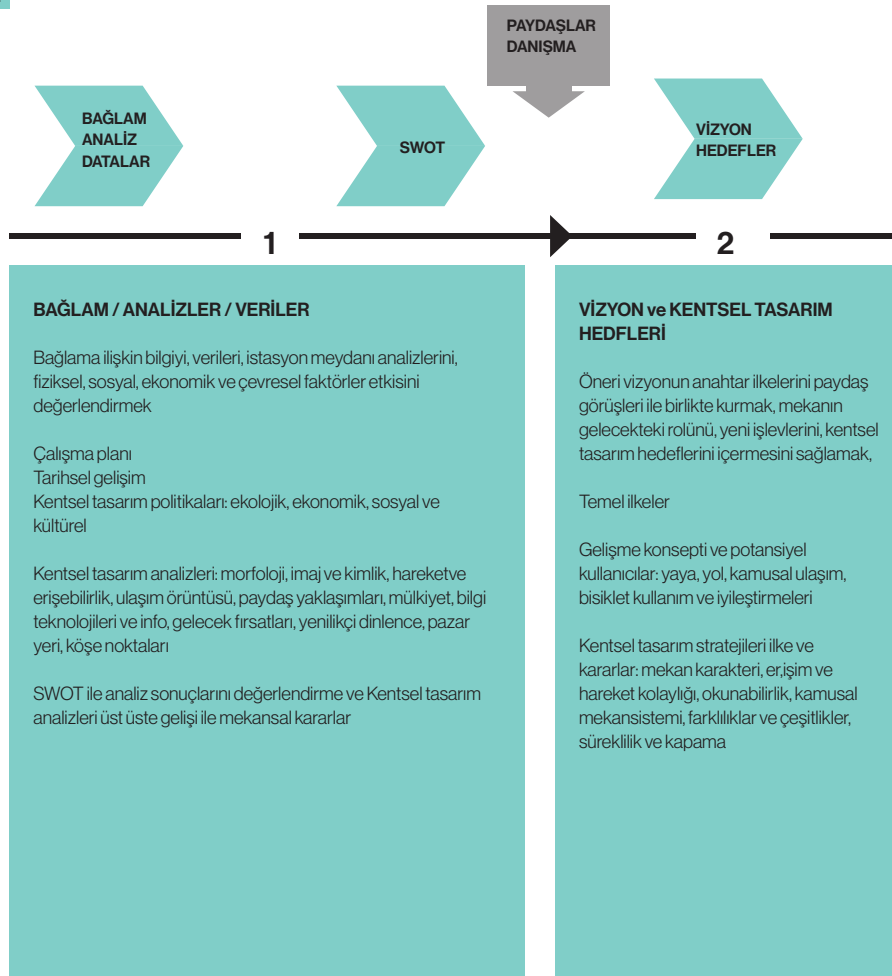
PAYDAŞLAR DANIŞMA

BAĞLAM ANALİZ DATALAR

SWOT

VİZYON HEDEFLER

1

2

BAĞLAM / ANALİZLER / VERİLER

Bağlama ilişkin bilgiyi, verileri, istasyon meydanı analizlerini, fiziksel, sosyal, ekonomik ve çevresel faktörler etkisini değerlendirmek

Çalışma planı
Tarihsel gelişim
Kentsel tasarım politikaları: ekolojik, ekonomik, sosyal ve kültürel

Kentsel tasarım analizleri: morfoloji, imaj ve kimlik, hareketve erişebilirlik, ulaşım örüntüsü, paydaş yaklaşımları, mülkiyet, bilgi teknolojileri ve info, gelecek fırsatları, yenilikçi dinlence, pazar yeri, köşe noktaları

SWOT ile analiz sonuçlarını değerlendirme ve Kentsel tasarım analizleri üst üste gelişi ile mekansal kararlar

VİZYON ve KENTSEL TASARIM HEDFLERİ

Öneri vizyonun anahtar ilkelerini paydaş görüşleri ile birlikte kurmak, mekanın gelecekteki rolünü, yeni işlevlerini, kentsel tasarım hedeflerini içermesini sağlamak,

Temel ilkeler

Gelişme konsepti ve potansiyel kullanıcılar: yaya, yol, kamusal ulaşım, bisiklet kullanım ve iyileştirmeleri

Kentsel tasarım stratejileri ilke ve kararlar: mekan karakteri, er,işim ve hareket kolaylığı, okunabilirlik, kamusal mekansistemi, farklılıklar ve çeşitlikler, süreklilik ve kapama